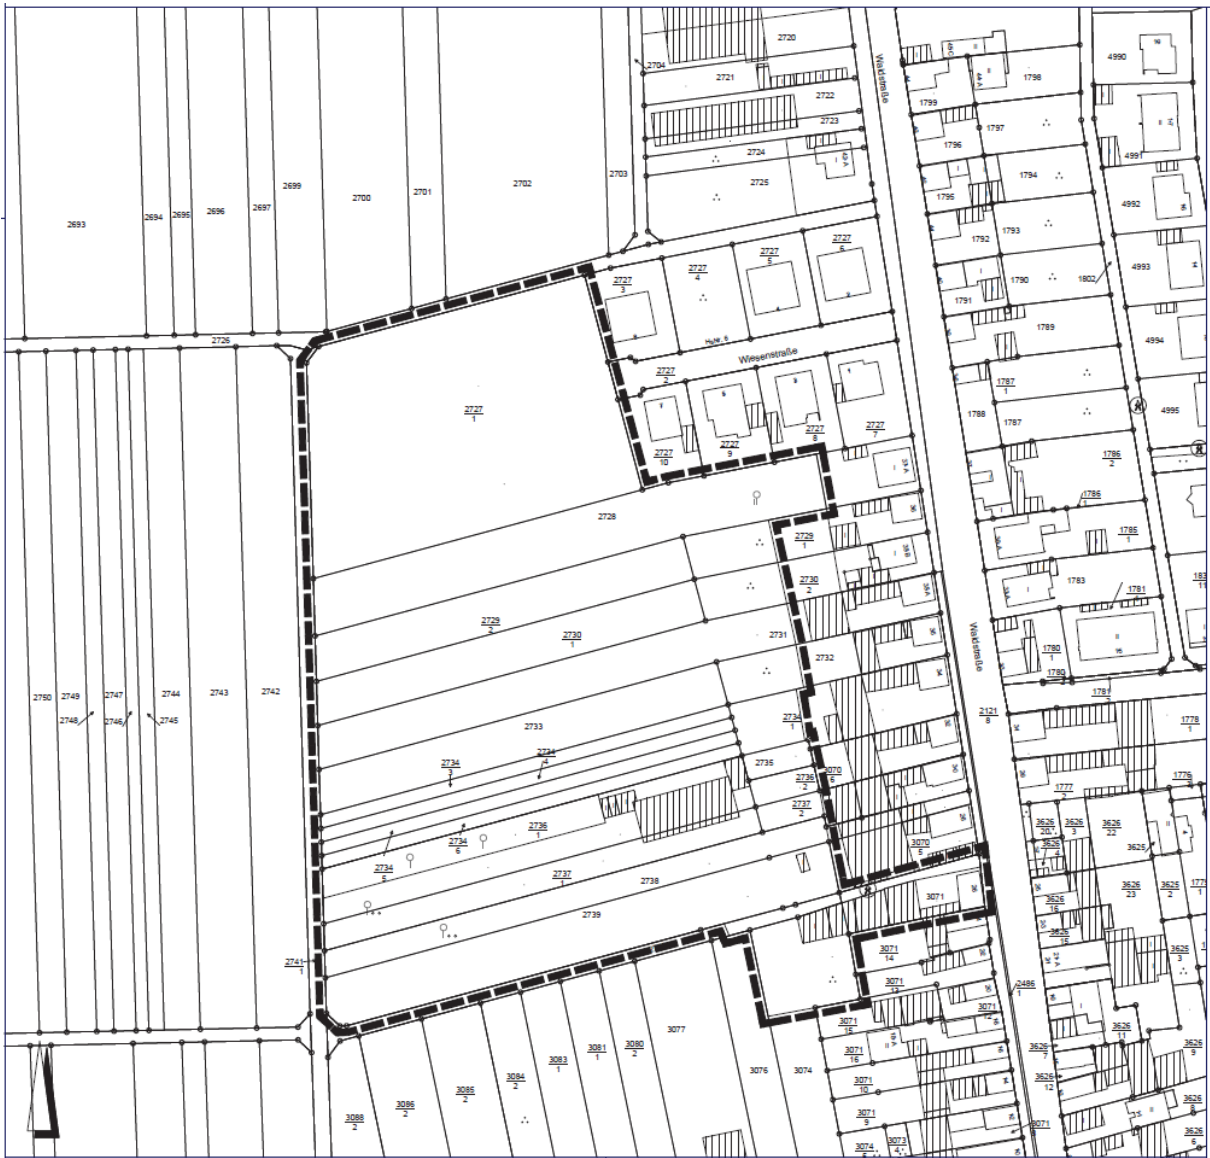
2720
2704
2721
2722
2723
2724
2725
2703
2693
2694
2695
2696
2697
2699
2700
2701
2702
Waldstraße
4990
1798
1799
1797
1796
4991
1794
1795
4992
1792
1793
1790
1802
4993
1791
1789
4994
1787
1
1788
1787
4995
1786
2
1786
1
1785
1
1783
1781
1780
1780
1781
1778
1
1777
1776
$\frac{2727}{3}$
$\frac{2727}{4}$
$\frac{2727}{5}$
$\frac{2727}{6}$
2726
Wiesenstraße
$\frac{2727}{2}$
$\frac{2727}{1}$
$\frac{2727}{10}$
$\frac{2727}{9}$
$\frac{2727}{8}$
$\frac{2727}{7}$
2728
$\frac{2729}{1}$
$\frac{2730}{2}$
$\frac{2729}{2}$
$\frac{2730}{1}$
2731
2732
2750
2749
2748
2747
2746
2744
2745
2743
2742
2733
$\frac{2734}{1}$
$\frac{2734}{3}$
$\frac{2734}{4}$
2735
$\frac{2736}{2}$
$\frac{3070}{6}$
$\frac{2737}{2}$
$\frac{2734}{6}$
$\frac{2736}{1}$
$\frac{2734}{5}$
$\frac{2737}{1}$
2738
3070
3071
2739
$\frac{2741}{1}$
$\frac{2121}{8}$
Waldstraße
$\frac{3626}{20}$
$\frac{3626}{3}$
$\frac{3626}{22}$
3625
$\frac{3626}{4}$
$\frac{3626}{16}$
$\frac{3626}{23}$
$\frac{3626}{2}$
$\frac{3626}{15}$
$\frac{3625}{3}$
$\frac{3071}{14}$
$\frac{3071}{1}$
$\frac{2486}{1}$
$\frac{3071}{12}$
$\frac{3071}{15}$
$\frac{3071}{16}$
$\frac{3071}{10}$
$\frac{3071}{9}$
3071
$\frac{3626}{7}$
$\frac{3626}{12}$
$\frac{3626}{9}$
$\frac{3626}{6}$
$\frac{3074}{5}$
$\frac{3073}{12}$
3077
$\frac{3080}{2}$
$\frac{3081}{1}$
$\frac{3083}{1}$
$\frac{3084}{2}$
$\frac{3085}{2}$
$\frac{3086}{2}$
$\frac{3088}{2}$
3076
3074